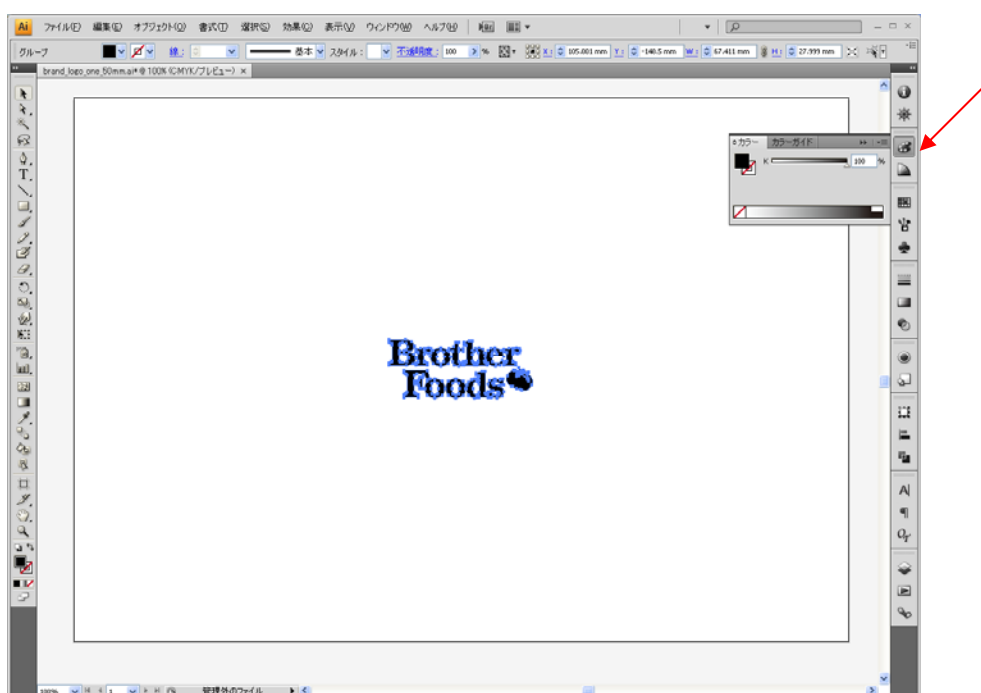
Ai ファイル(F) 編集(E) オブジェクト(O) 書式(T) 選択(S) 効果(C) 表示(V) ウィンドウ(W) ヘルプ(H)

グループ 線 : 基本 スタイル : 不透明度 : 100 % X : 105.001 mm Y : -140.5 mm W : 67.411 mm H : 27.999 mm

brand_logo_one_50mm.ai* @ 100% (CMYK/プレビュー) ×

カラー カラーガイド
K 100 %

Brother Foods

100% 1 管理外のファイル